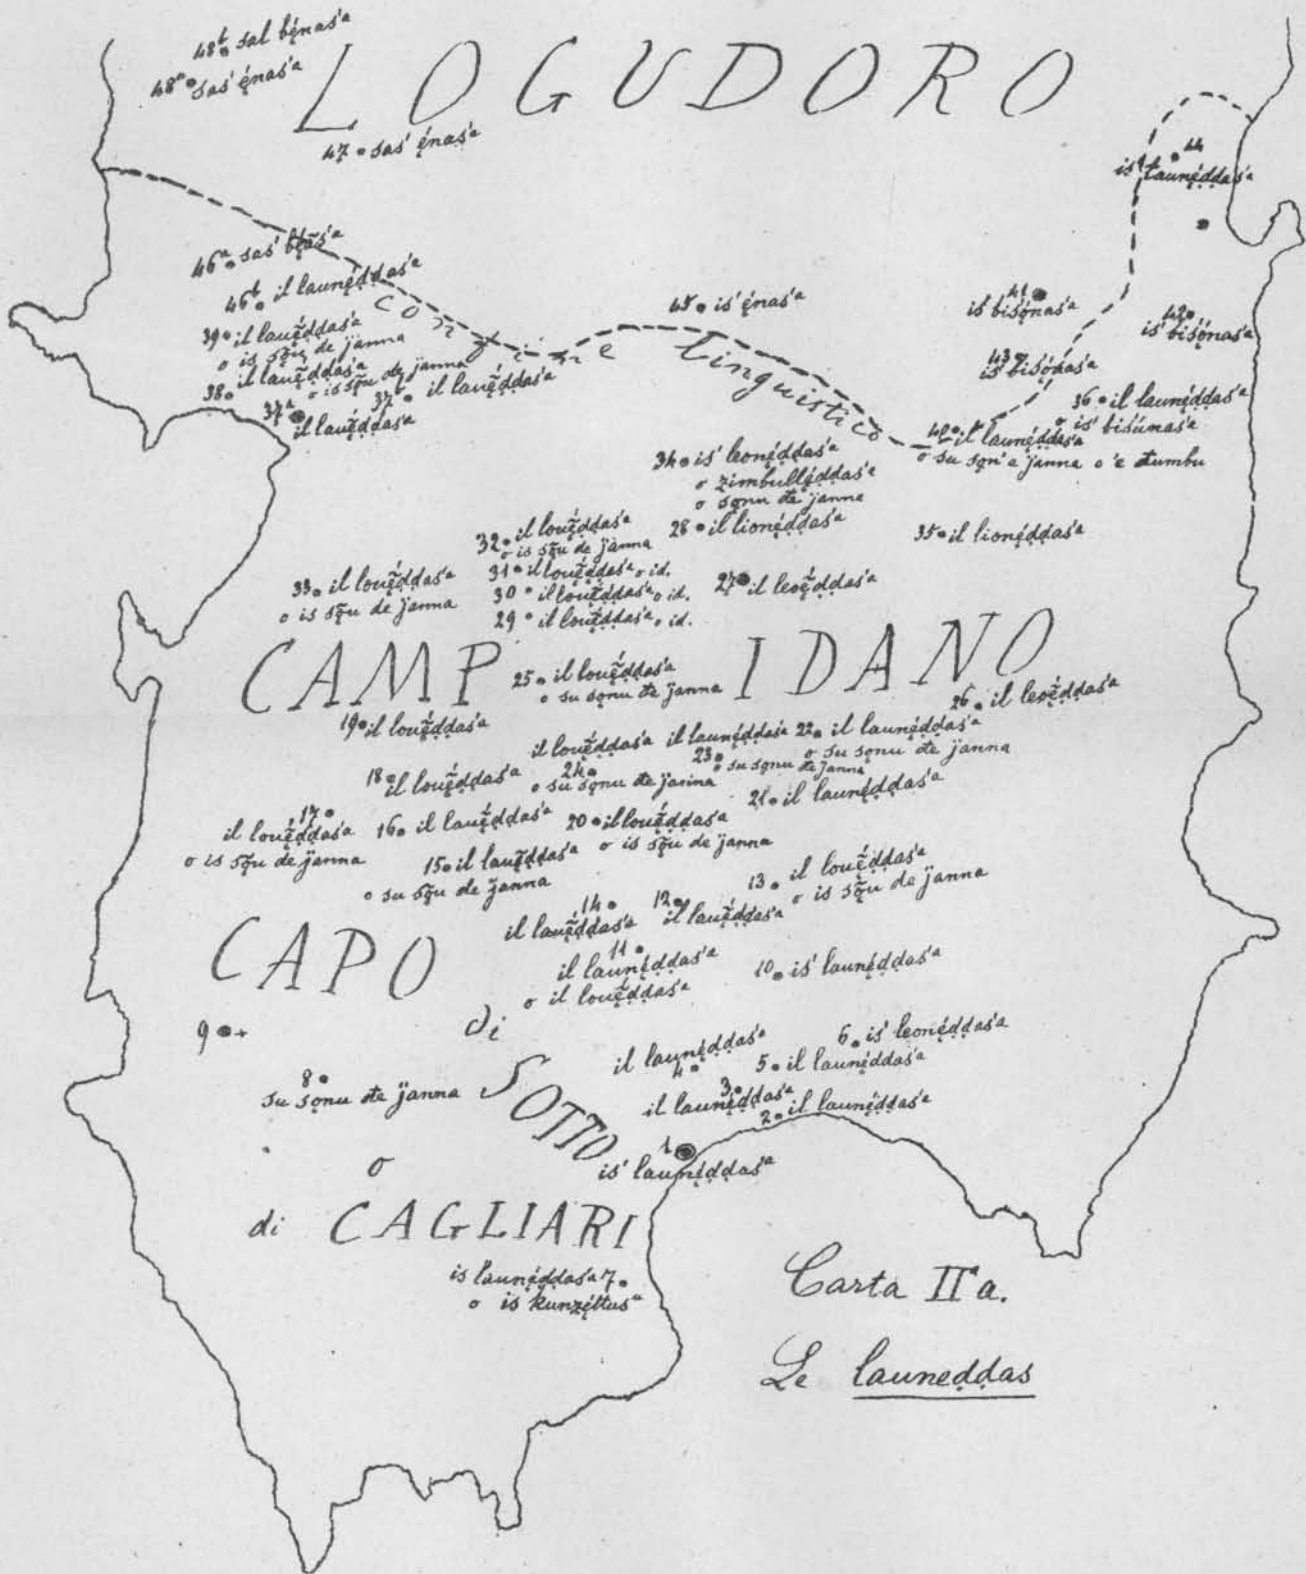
48b sal bęnasa
48a sas' ęnasa

LOGUDORO

47 sas' ęnasa

44 is' launęddasa

46a sas' bęnasa
46b il launęddasa

confine linguistico

45 is' ęnasa

41 is bisǫnasa

42 is' bisǫnasa

39 il louęddasa o is sǫu de janna
38 il louęddasa o is sǫu de janna
37 il louęddasa
37a il louęddasa

43 is bisǫnasa

36 il launęddasa o is' bisúnasa

40 il launęddasa o su sǫnu a janna o 'e tumbu

34 is' leonęddasa o zimbullęddasa o sǫnu de janne

28 il lionęddasa

35 il lionęddasa

32 il louęddasa o is sǫu de janna
31 il louęddasa o id.
30 il louęddasa o id.
29 il louęddasa o id.

33 il louęddasa o is sǫu de janna

27 il leoęddasa

CAMPIDANO

25 il louęddasa o su sǫnu de janna

26 il leoęddasa

19 il louęddasa

il louęddasa il launęddasa 22 il launęddasa o su sǫnu de janna

18 il louęddasa 24 o su sǫnu de janna

23 su sǫnu de janna

21 il launęddasa

17 il louęddasa o is sǫu de janna

16 il lauęddasa

20 il louęddasa o is sǫu de janna

15 il lauęddasa o su sǫu de janna

13 il louęddasa o is sǫu de janna

14 il lauęddasa

12 il lauęddasa

CAPO

11 il launęddasa o il louęddasa

10 is' launęddasa

di

9

6 is' leonęddasa

il launęddasa 4

5 il launęddasa

8 su sǫnu de janna

SOTTO

3 il launęddasa

2 il launęddasa

1 is' launęddasa

o

di CAGLIARI

is launęddasa 7 o is kunzęttusa

Carta IIa.

Le launeddas